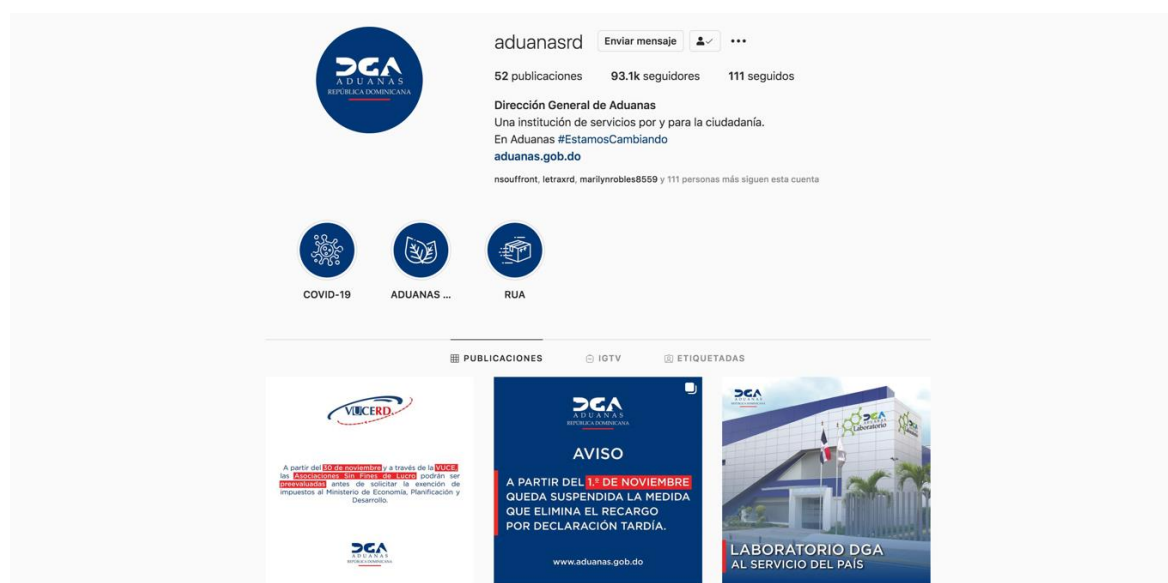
DGA
ADUANAS
REPÚBLICA DOMINICANA

aduanasrd Enviar mensaje ...

52 publicaciones 93.1k seguidores 111 seguidos

Dirección General de Aduanas
Una institución de servicios por y para la ciudadanía.
En Aduanas #EstamosCambiando
aduanas.gob.do

nsouffront, letraxrd, marilynrobles8559 y 111 personas más siguen esta cuenta

COVID-19
ADUANAS ...
RUA

PUBLICACIONES
IGTV
ETIQUETADAS

VUCERD

A partir del 30 de noviembre y a través de la VUCE, las Asociaciones Sin Fines de Lucro podrán ser preevaluadas antes de solicitar la exención de impuestos al Ministerio de Economía, Planificación y Desarrollo.

DGA
ADUANAS
REPÚBLICA DOMINICANA

DGA
ADUANAS
REPÚBLICA DOMINICANA

AVISO

A PARTIR DEL 1.º DE NOVIEMBRE QUEDA SUSPENDIDA LA MEDIDA QUE ELIMINA EL RECARGO POR DECLARACIÓN TARDÍA.

www.aduanas.gob.do

DGA
ADUANAS
REPÚBLICA DOMINICANA

DGA
Laboratorio

LABORATORIO DGA
AL SERVICIO DEL PAÍS